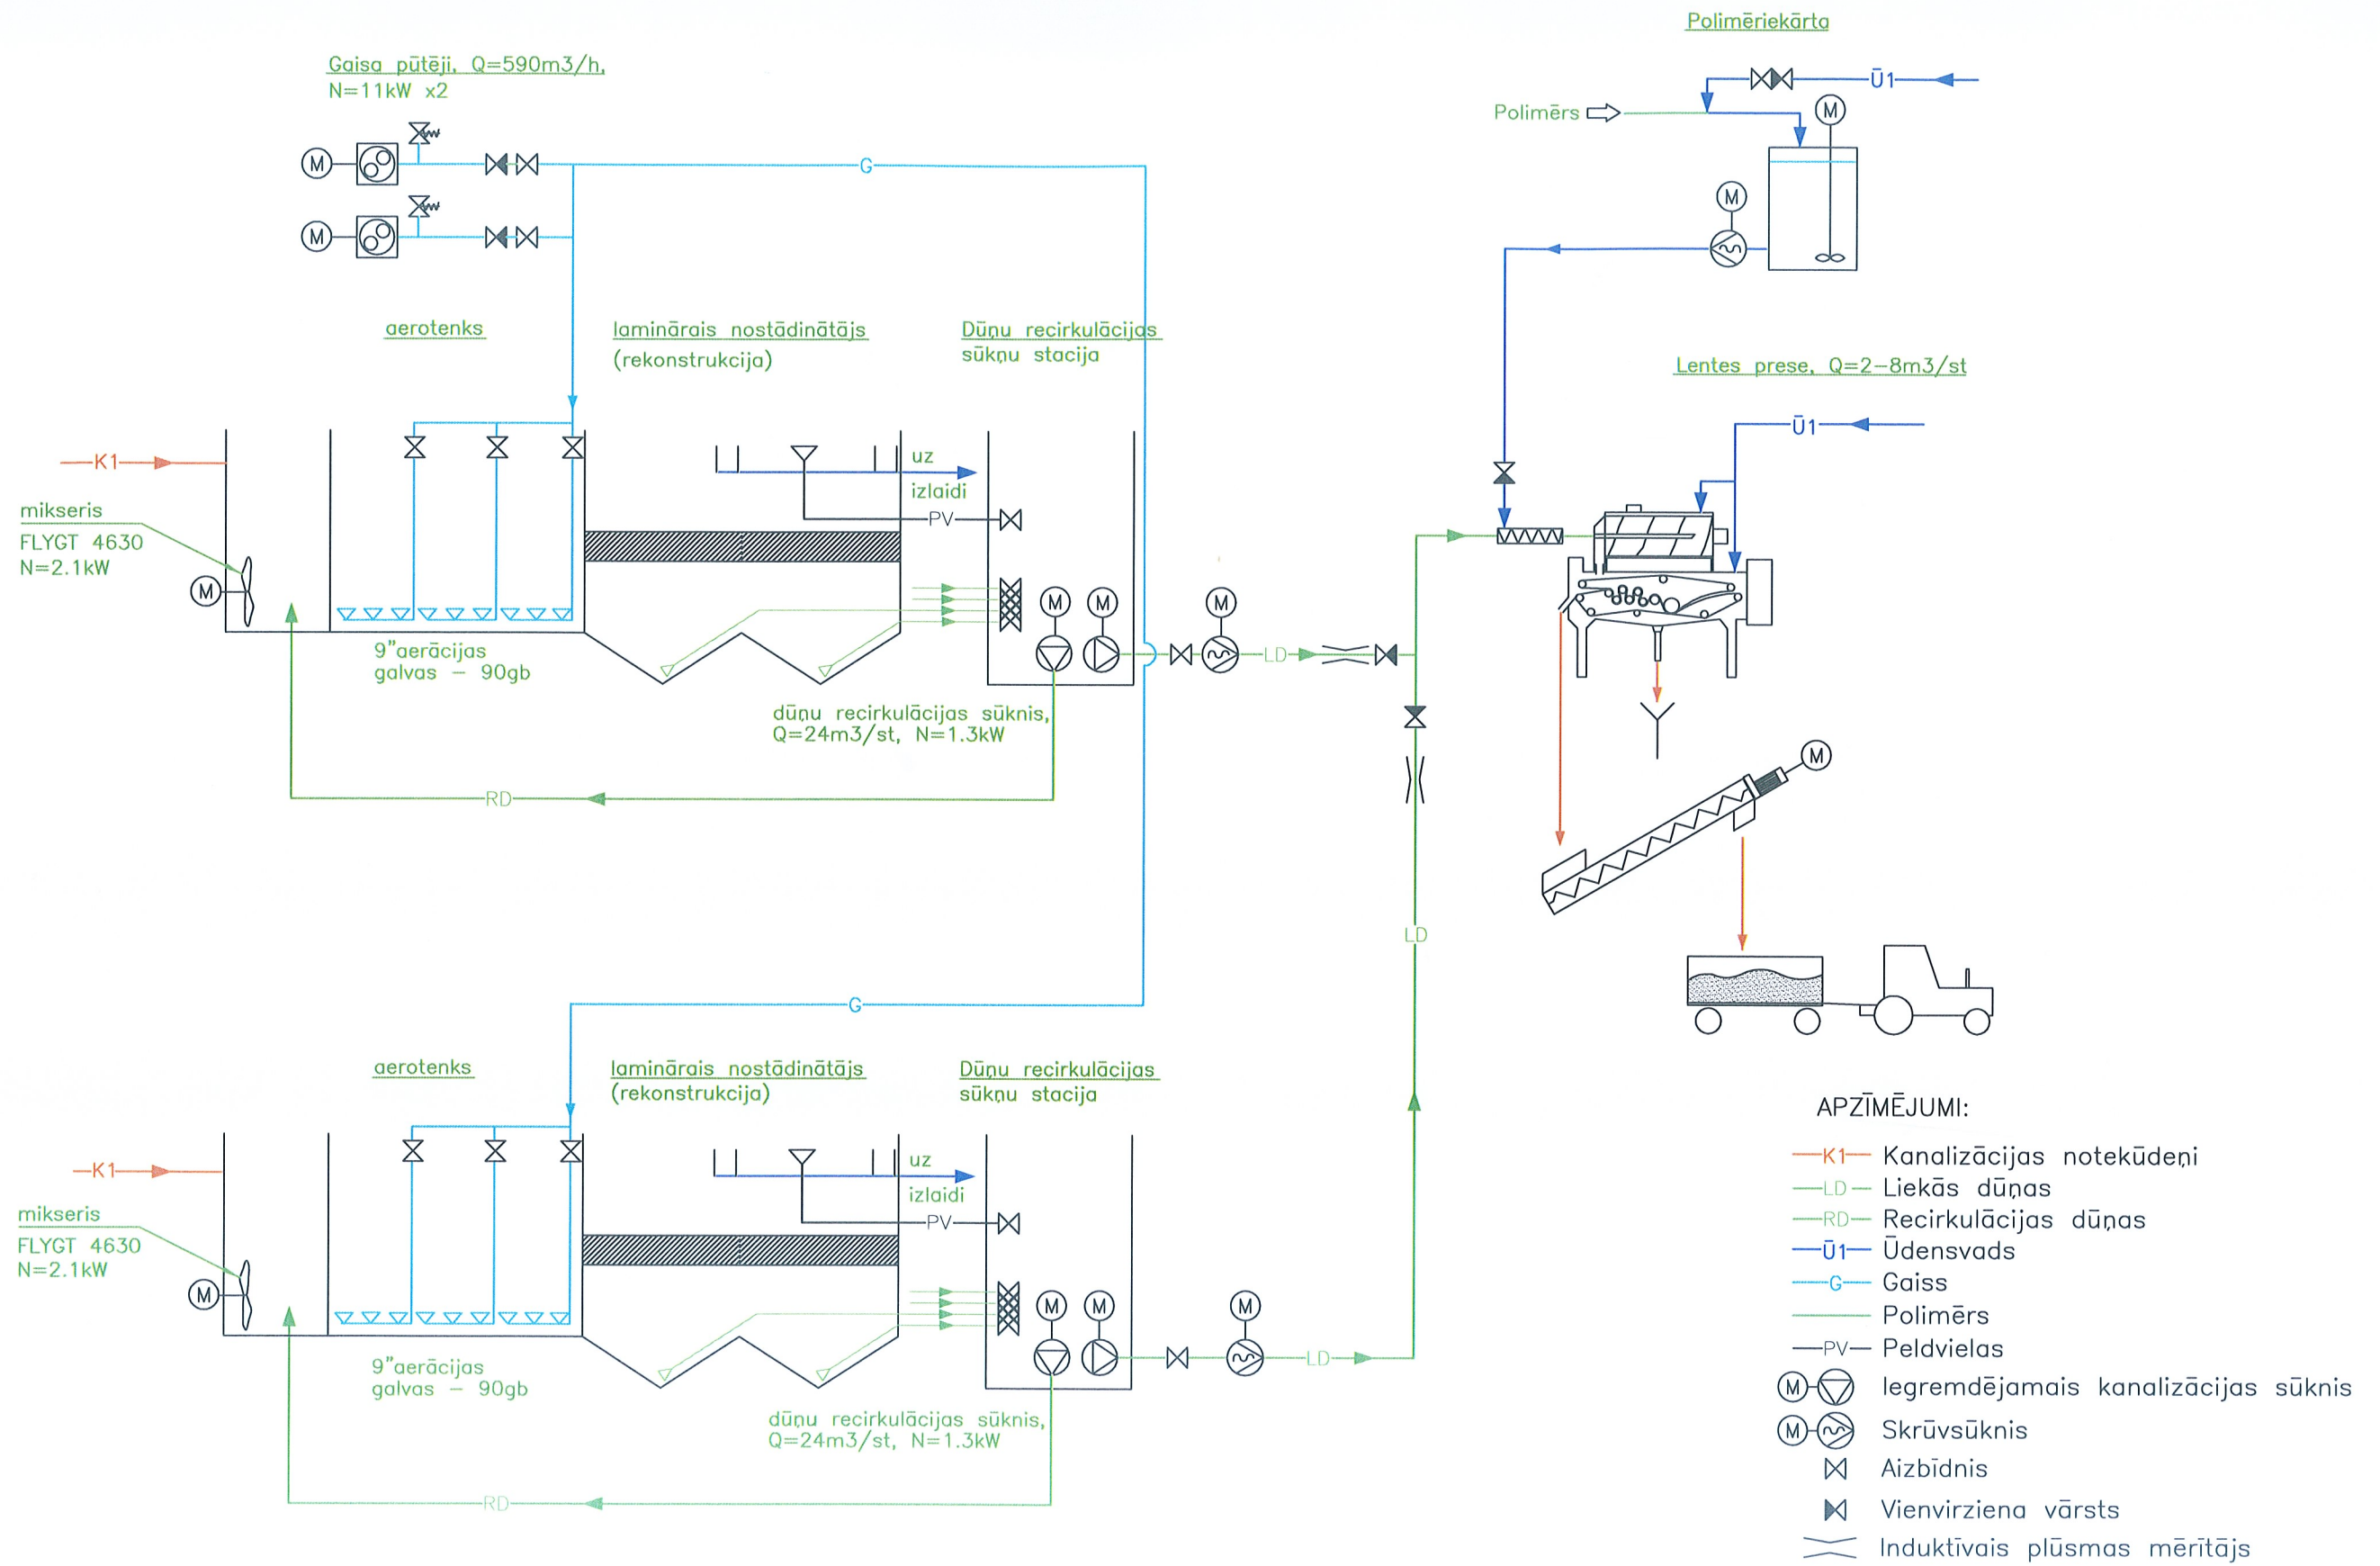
Polimēriekārta

Ū1

Polimērs

M

Gaisa pūtēji, Q=590m3/h,
N=11kW x2

M

M

G

M

M

aerotenks

laminārais nostādinātājs
(rekonstrukcija)

Dūņu recirkulācijas
sūkņu stacija

Lentes prese, Q=2-8m3/st

Ū1

K1

uz
izlaidi

PV

mikseris
FLYGT 4630
N=2.1kW

M

M

M

M

LD

9"aerācijas
galvas – 90gb

dūņu recirkulācijas sūknis,
Q=24m3/st, N=1.3kW

RD

M

LD

G

aerotenks

laminārais nostādinātājs
(rekonstrukcija)

Dūņu recirkulācijas
sūkņu stacija

K1

uz
izlaidi

PV

mikseris
FLYGT 4630
N=2.1kW

M

M

M

M

LD

9"aerācijas
galvas – 90gb

dūņu recirkulācijas sūknis,
Q=24m3/st, N=1.3kW

RD

APZĪMĒJUMI:

K1 Kanalizācijas notekūdeņi
LD Liekās dūņas
RD Recirkulācijas dūņas
Ū1 Ūdensvads
G Gaiss
Polimērs
PV Peldvielas
M Iegremdējamais kanalizācijas sūknis
M Skrūvsūknis
Aizbīdnis
Vienvirziena vārsts
Induktīvais plūsmas mērītājs